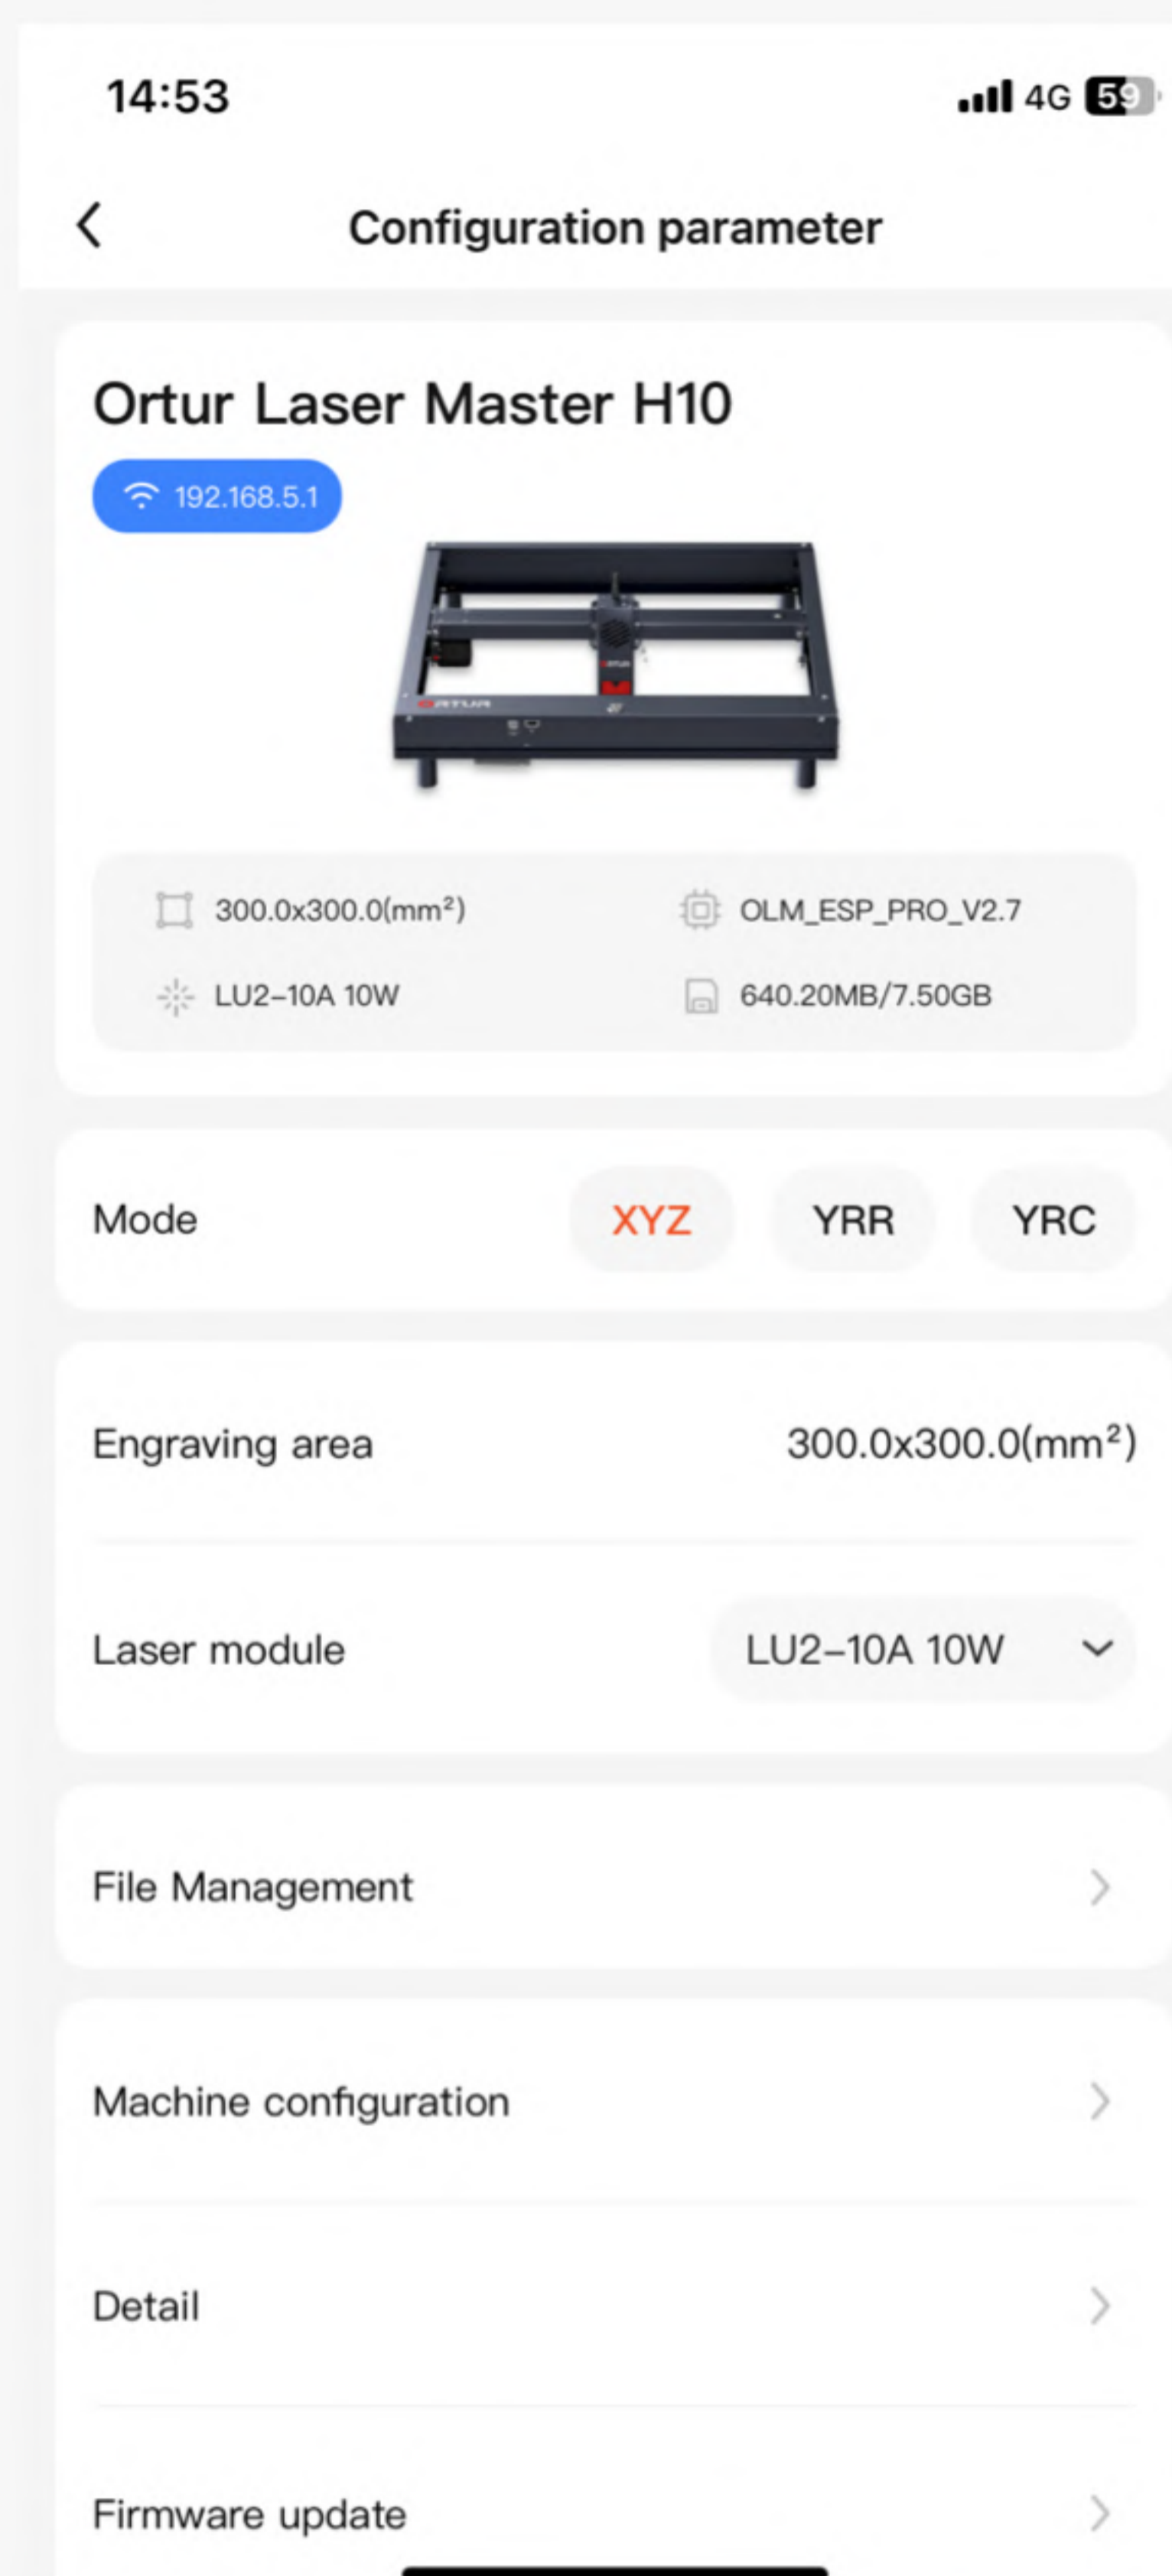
14:53

4G 59

Configuration parameter

Ortur Laser Master H10

192.168.5.1

ORTUR

300.0x300.0(mm²)

OLM_ESP_PRO_V2.7

LU2-10A 10W

640.20MB/7.50GB

Mode

XYZ

YRR

YRC

Engraving area

300.0x300.0(mm²)

Laser module

LU2-10A 10W

File Management

Machine configuration

Detail

Firmware update